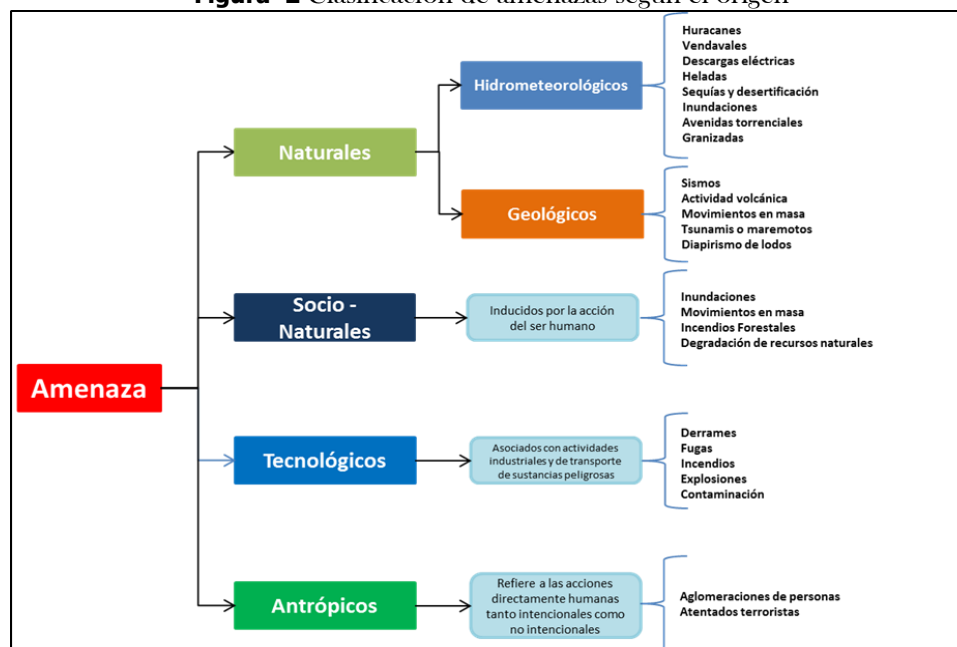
Figura 2 Clasificación de amenazas según el origen

Amenaza

Naturales

Hidrometeorológicos

Huracanes
Vendavales
Descargas eléctricas
Heladas
Sequías y desertificación
Inundaciones
Avenidas torrenciales
Granizadas

Geológicos

Sismos
Actividad volcánica
Movimientos en masa
Tsunamis o maremotos
Diapirismo de lodos

Socio - Naturales

Inducidos por la acción del ser humano

Inundaciones
Movimientos en masa
Incendios Forestales
Degradación de recursos naturales

Tecnológicos

Asociados con actividades industriales y de transporte de sustancias peligrosas

Derrames
Fugas
Incendios
Explosiones
Contaminación

Antrópicos

Refiere a las acciones directamente humanas tanto intencionales como no intencionales

Aglomeraciones de personas
Atentados terroristas